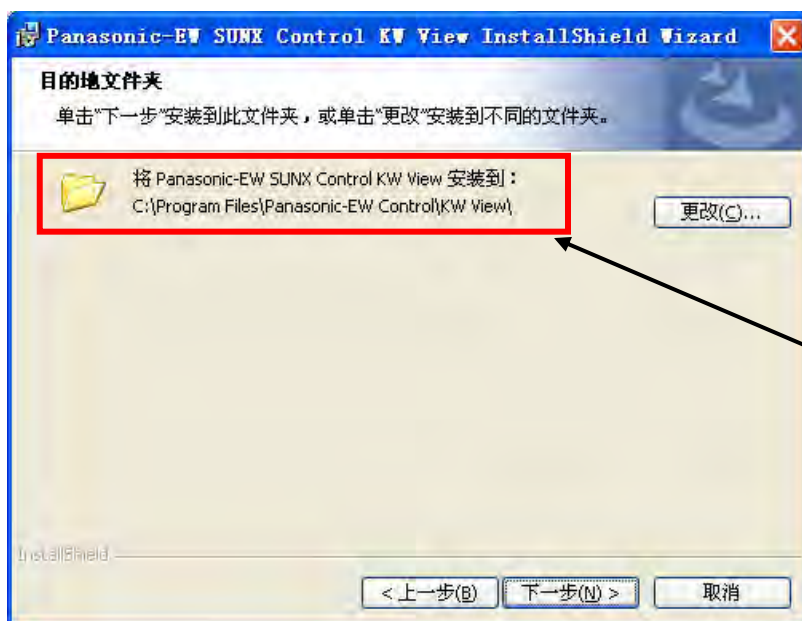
Panasonic-EW SUNX Control KW View InstallShield Wizard

目的地文件夹

单击"下一步"安装到此文件夹，或单击"更改"安装到不同的文件夹。

将 Panasonic-EW SUNX Control KW View 安装到：
C:\Program Files\Panasonic-EW Control\KW View\

更改(C)...

InstallShield

< 上一步(B)

下一步(N) >

取消